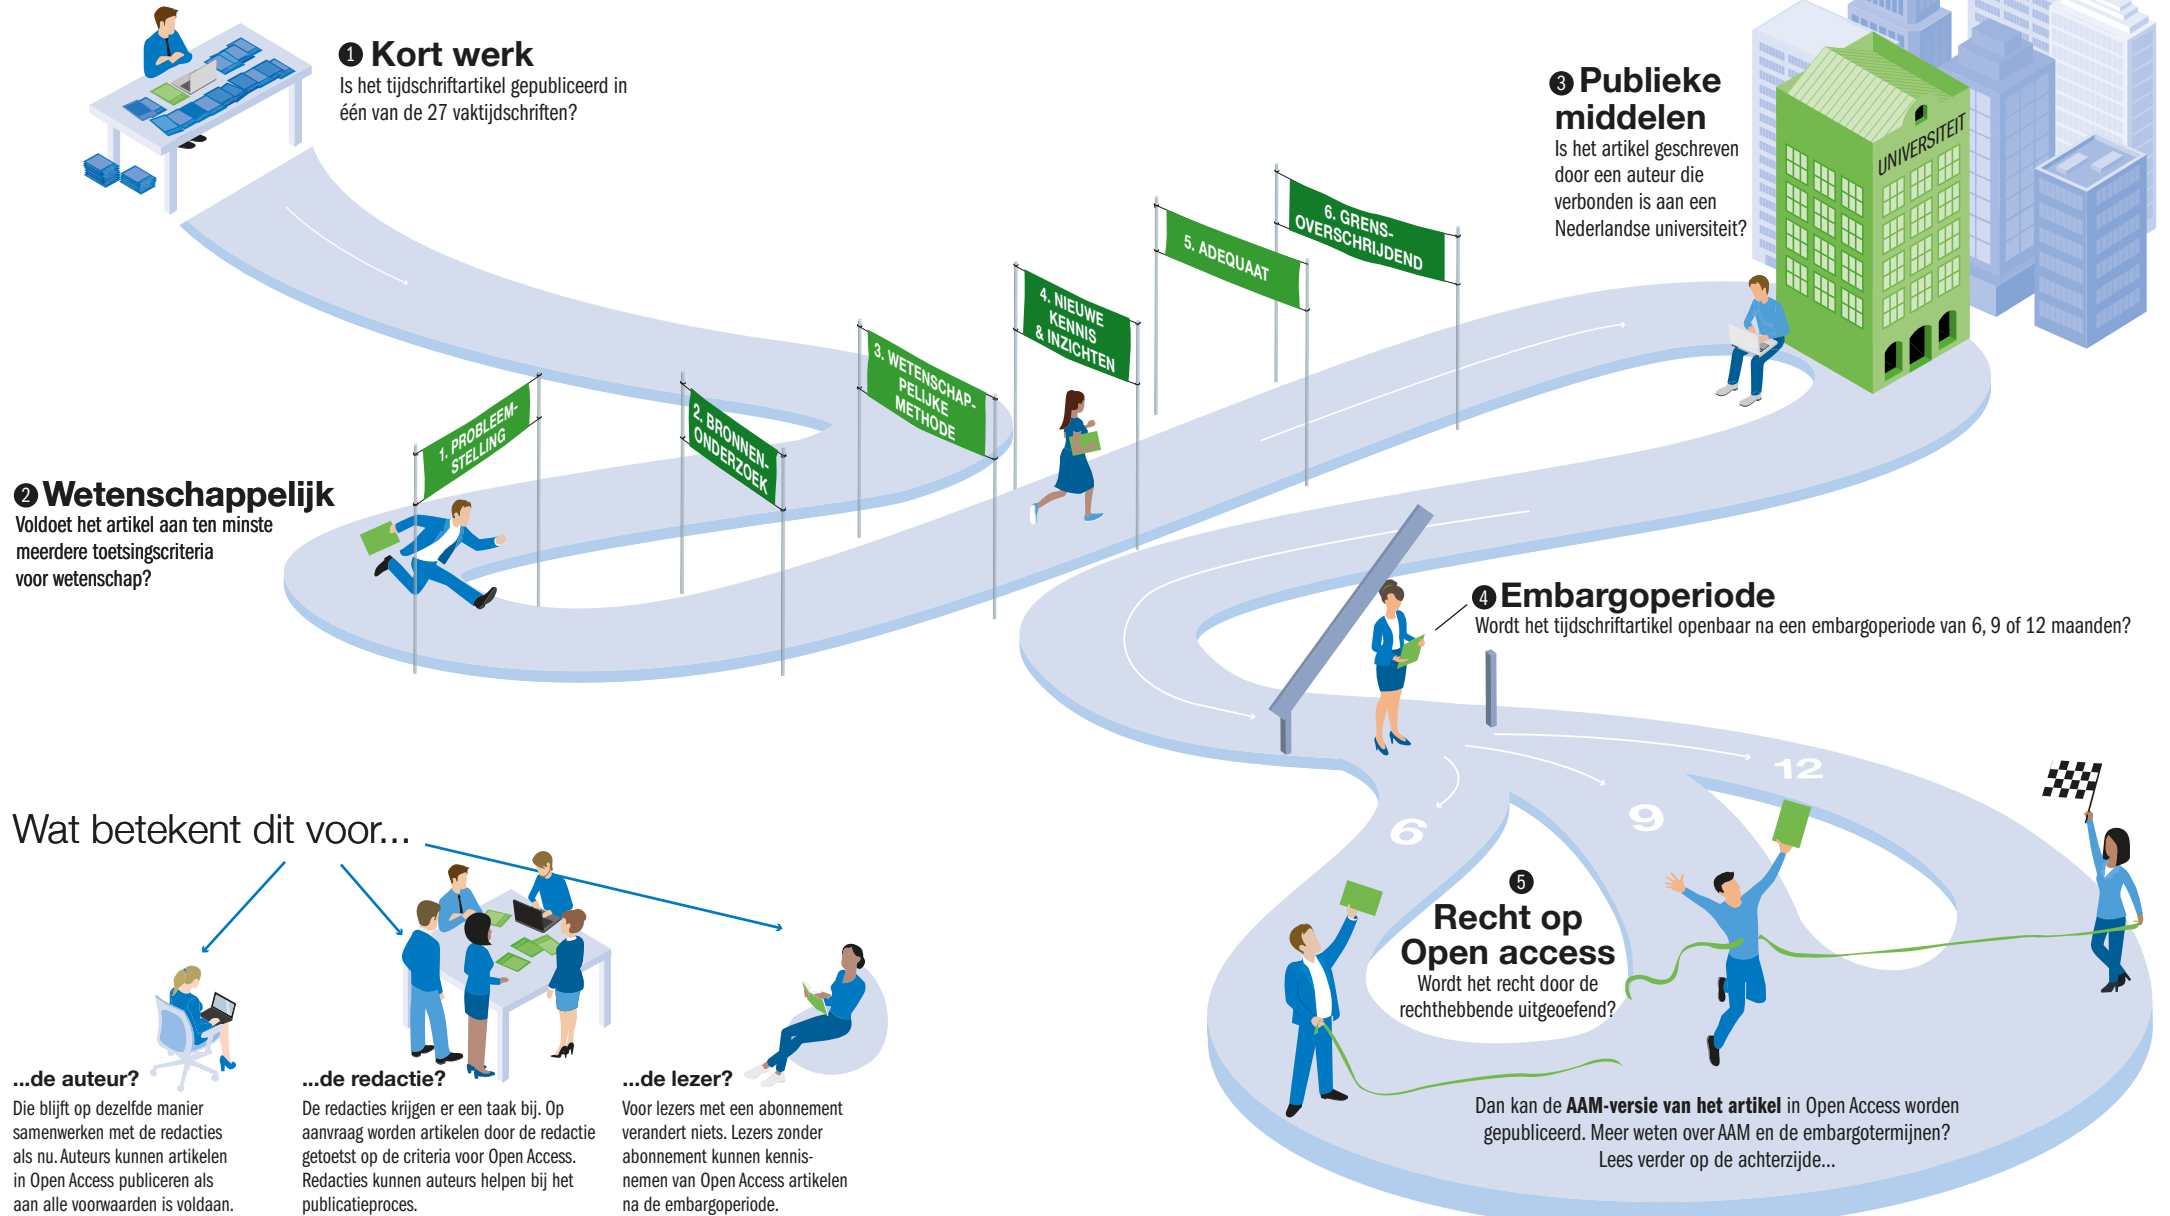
❶ Kort werk
Is het tijdschriftartikel gepubliceerd in één van de 27 vaktijdschriften?

❸ Publieke middelen
Is het artikel geschreven door een auteur die verbonden is aan een Nederlandse universiteit?

UNIVERSITEIT

6. GRENS-OVERSCHRIJDEND

5. ADEQUAAT

4. NIEUWE KENNIS & INZICHTEN

3. WETENSCHAP-PELIJKE METHODE

2. BRONNEN-ONDERZOEK

1. PROBLEEM-STELLING

❷ Wetenschappelijk
Voldoet het artikel aan ten minste meerdere toetsingscriteria voor wetenschap?

❹ Embargoperiode
Wordt het tijdschriftartikel openbaar na een embargoperiode van 6, 9 of 12 maanden?

12

9

6

❺ Recht op Open access
Wordt het recht door de rechthebbende uitgeoefend?

Dan kan de **AAM-versie van het artikel** in Open Access worden gepubliceerd. Meer weten over AAM en de embargotermijnen? Lees verder op de achterzijde...

Wat betekent dit voor...

...de auteur?
Die blijft op dezelfde manier samenwerken met de redacties als nu. Auteurs kunnen artikelen in Open Access publiceren als aan alle voorwaarden is voldaan.

...de redactie?
De redacties krijgen er een taak bij. Op aanvraag worden artikelen door de redactie getoetst op de criteria voor Open Access. Redacties kunnen auteurs helpen bij het publicatieproces.

...de lezer?
Voor lezers met een abonnement verandert niets. Lezers zonder abonnement kunnen kennisnemen van Open Access artikelen na de embargoperiode.